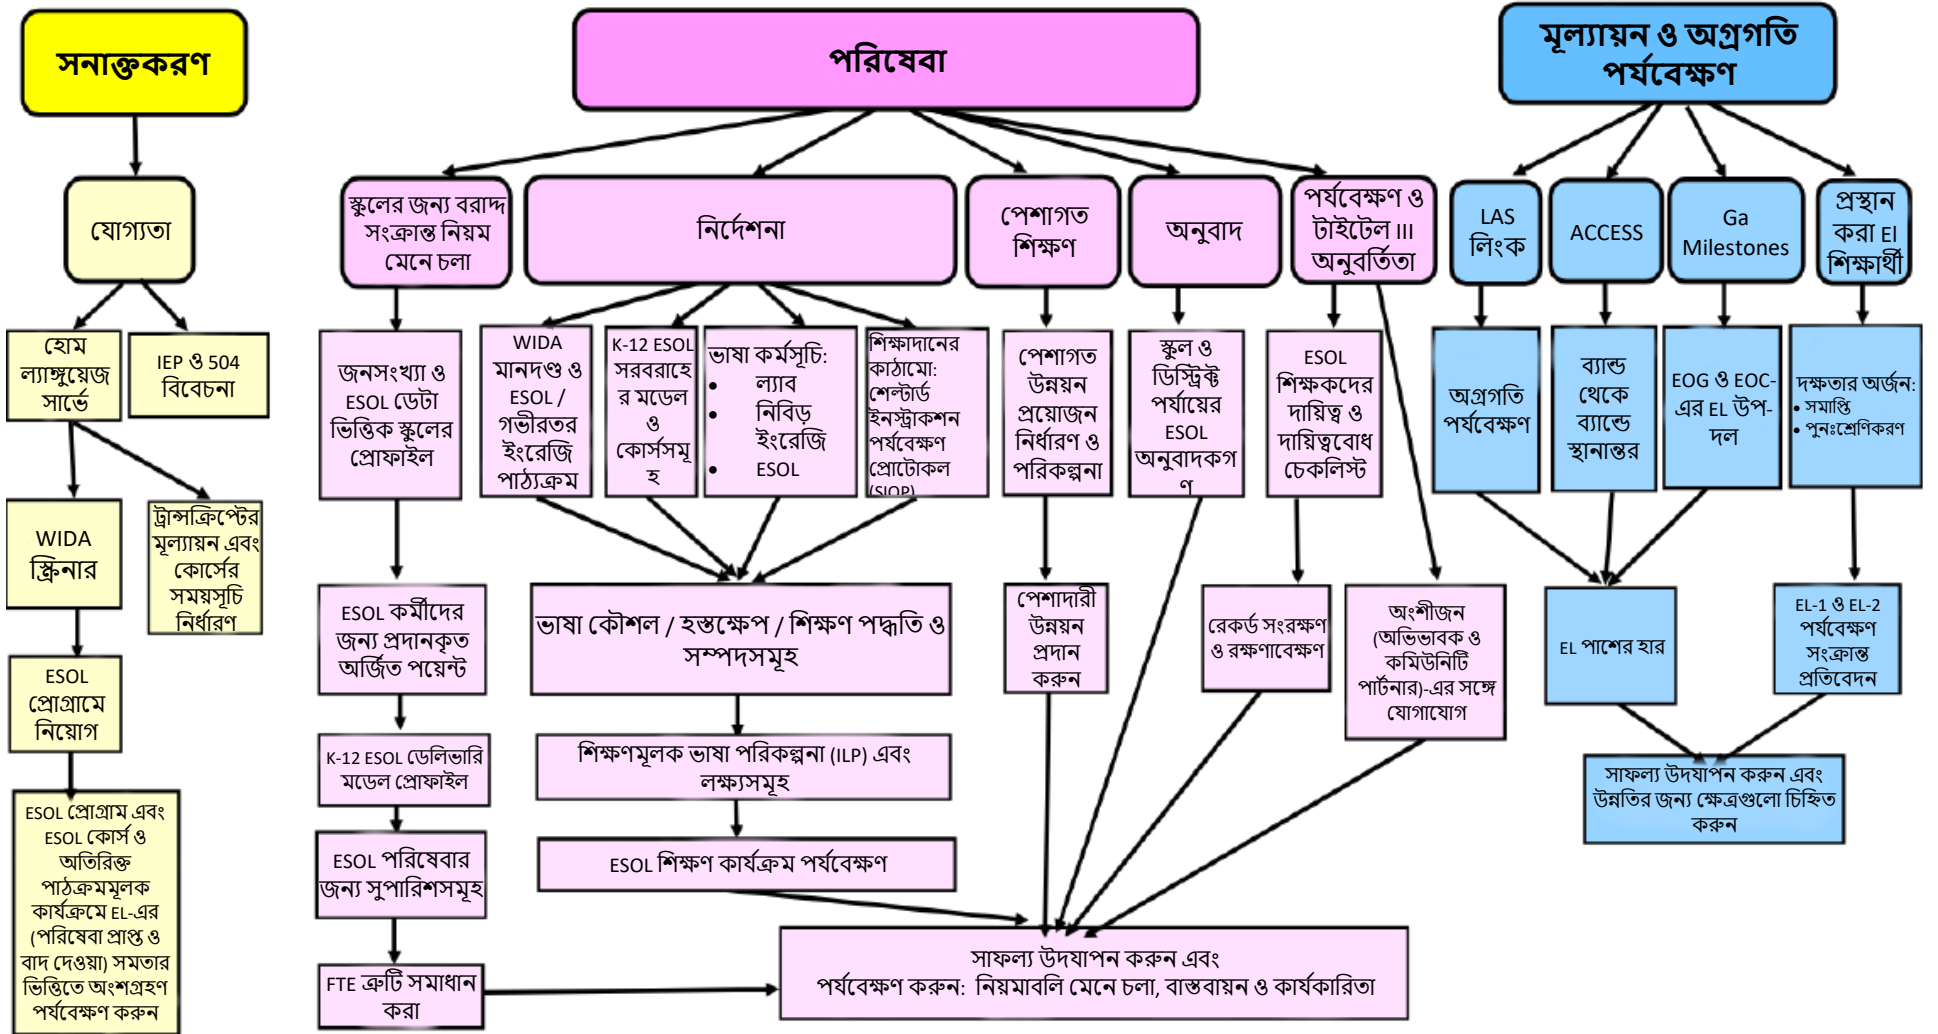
সনাক্তকরণ

যোগ্যতা

হোম ল্যাঙ্গুয়েজ সার্ভে

IEP ও 504 বিবেচনা

WIDA স্ক্রিনার

ট্রান্সক্রিপ্টের মূল্যায়ন এবং কোর্সের সময়সূচি নির্ধারণ

ESOL প্রোগ্রামে নিয়োগ

ESOL প্রোগ্রাম এবং ESOL কোর্স ও অতিরিক্ত পাঠক্রমমূলক কার্যক্রমে EL-এর (পরিষেবা প্রাপ্ত ও বাদ দেওয়া) সমতার ভিত্তিতে অংশগ্রহণ পর্যবেক্ষণ করুন

পরিষেবা

স্কুলের জন্য বরাদ্দ সংক্রান্ত নিয়ম মেনে চলা

নির্দেশনা

পেশাগত শিক্ষণ

অনুবাদ

পর্যবেক্ষণ ও টাইটেল III অনুবর্তিতা

জনসংখ্যা ও ESOL ডেটা ভিত্তিক স্কুলের প্রোফাইল

WIDA মানদণ্ড ও ESOL / গভীরতর ইংরেজি পাঠ্যক্রম

K-12 ESOL সরবরাহের মডেল ও কোর্সসমূহ

ভাষা কর্মসূচি:
• ল্যাব
• নিবিড় ইংরেজি
• ESOL

শিক্ষাদানের কাঠামো: শেল্টার্ড ইনস্ট্রাকশন পর্যবেক্ষণ প্রোটোকল (SIOP)

পেশাগত উন্নয়ন প্রয়োজন নির্ধারণ ও পরিকল্পনা

স্কুল ও ডিস্ট্রিক্ট পর্যায়ের ESOL অনুবাদকগণ

ESOL শিক্ষকদের দায়িত্ব ও দায়িত্ববোধ চেকলিস্ট

ESOL কর্মীদের জন্য প্রদানকৃত অর্জিত পয়েন্ট

ভাষা কৌশল / হস্তক্ষেপ / শিক্ষণ পদ্ধতি ও সম্পদসমূহ

পেশাদারী উন্নয়ন প্রদান করুন

রেকর্ড সংরক্ষণ ও রক্ষণাবেক্ষণ

অংশীজন (অভিভাবক ও কমিউনিটি পার্টনার)-এর সঙ্গে যোগাযোগ

K-12 ESOL ডেলিভারি মডেল প্রোফাইল

শিক্ষণমূলক ভাষা পরিকল্পনা (ILP) এবং লক্ষ্যসমূহ

ESOL পরিষেবার জন্য সুপারিশসমূহ

ESOL শিক্ষণ কার্যক্রম পর্যবেক্ষণ

FTE ত্রুটি সমাধান করা

সাফল্য উদযাপন করুন এবং
পর্যবেক্ষণ করুন: নিয়মাবলি মেনে চলা, বাস্তবায়ন ও কার্যকারিতা

মূল্যায়ন ও অগ্রগতি পর্যবেক্ষণ

LAS লিংক

ACCESS

Ga Milestones

প্রস্থান করা EI শিক্ষার্থী

অগ্রগতি পর্যবেক্ষণ

ব্যান্ড থেকে ব্যান্ডে স্থানান্তর

EOG ও EOC-এর EL উপ-দল

দক্ষতার অর্জন:
• সমাপ্তি
• পুনঃশ্রেণিকরণ

EL পাশের হার

EL-1 ও EL-2 পর্যবেক্ষণ সংক্রান্ত প্রতিবেদন

সাফল্য উদযাপন করুন এবং উন্নতির জন্য ক্ষেত্রগুলো চিহ্নিত করুন